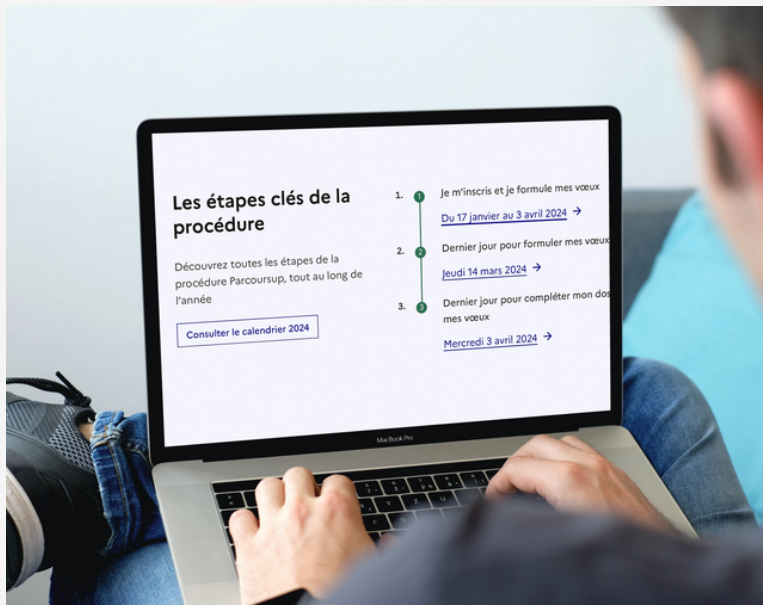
Les étapes clés de la procédure

Découvrez toutes les étapes de la procédure Parcoursup, tout au long de l'année

Consulter le calendrier 2024

1. Je m'inscris et je formule mes vœux

Du 17 janvier au 3 avril 2024 →

2. Dernier jour pour formuler mes vœu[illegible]

Jeudi 14 mars 2024 →

3. Dernier jour pour compléter mon dos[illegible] mes vœux

Mercredi 3 avril 2024 →

MacBook Pro